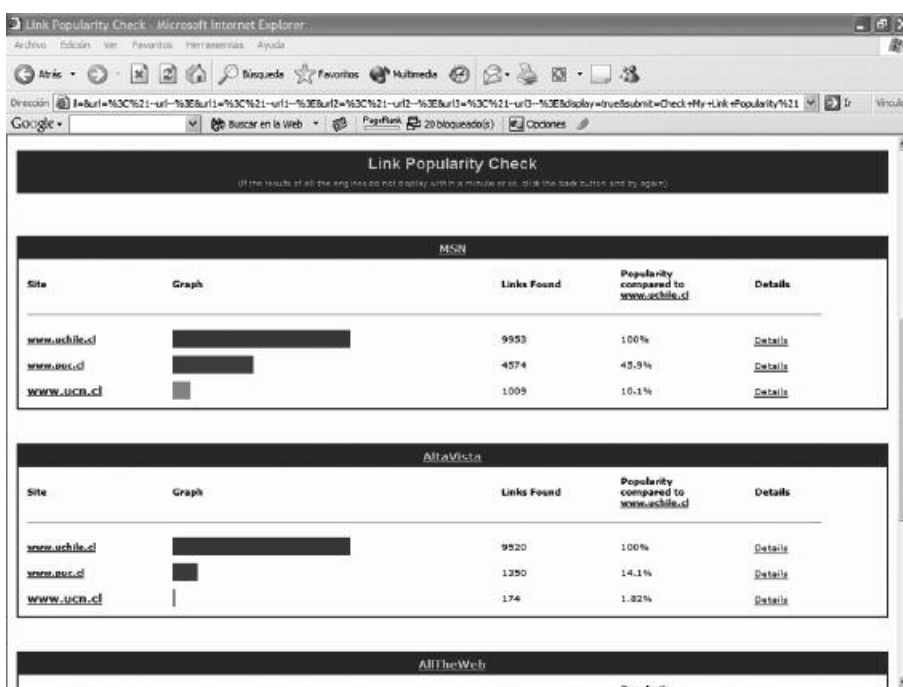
Link Popularity Check - Microsoft Internet Explorer

Archivo Edición Ver Favoritos Herramientas Ayuda

Atrás Búsqueda Favoritos Multimedia

Dirección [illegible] Ir Vínculos

Google Buscar en la Web PageRank 20 bloqueado(s) Opciones

Link Popularity Check

(If the results of all the engines do not display within a minute or so, click the back button and try again)

MSN

| Site | Graph | Links Found | Popularity compared to www.uchile.cl | Details |
|---|---|---|---|---|
| www.uchile.cl | | 9953 | 100% | Details |
| www.puc.cl | | 4574 | 45.9% | Details |
| www.ucn.cl | | 1009 | 10.1% | Details |

AltaVista

| Site | Graph | Links Found | Popularity compared to www.uchile.cl | Details |
|---|---|---|---|---|
| www.uchile.cl | | 9520 | 100% | Details |
| www.puc.cl | | 1350 | 14.1% | Details |
| www.ucn.cl | | 174 | 1.82% | Details |

AllTheWeb

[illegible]